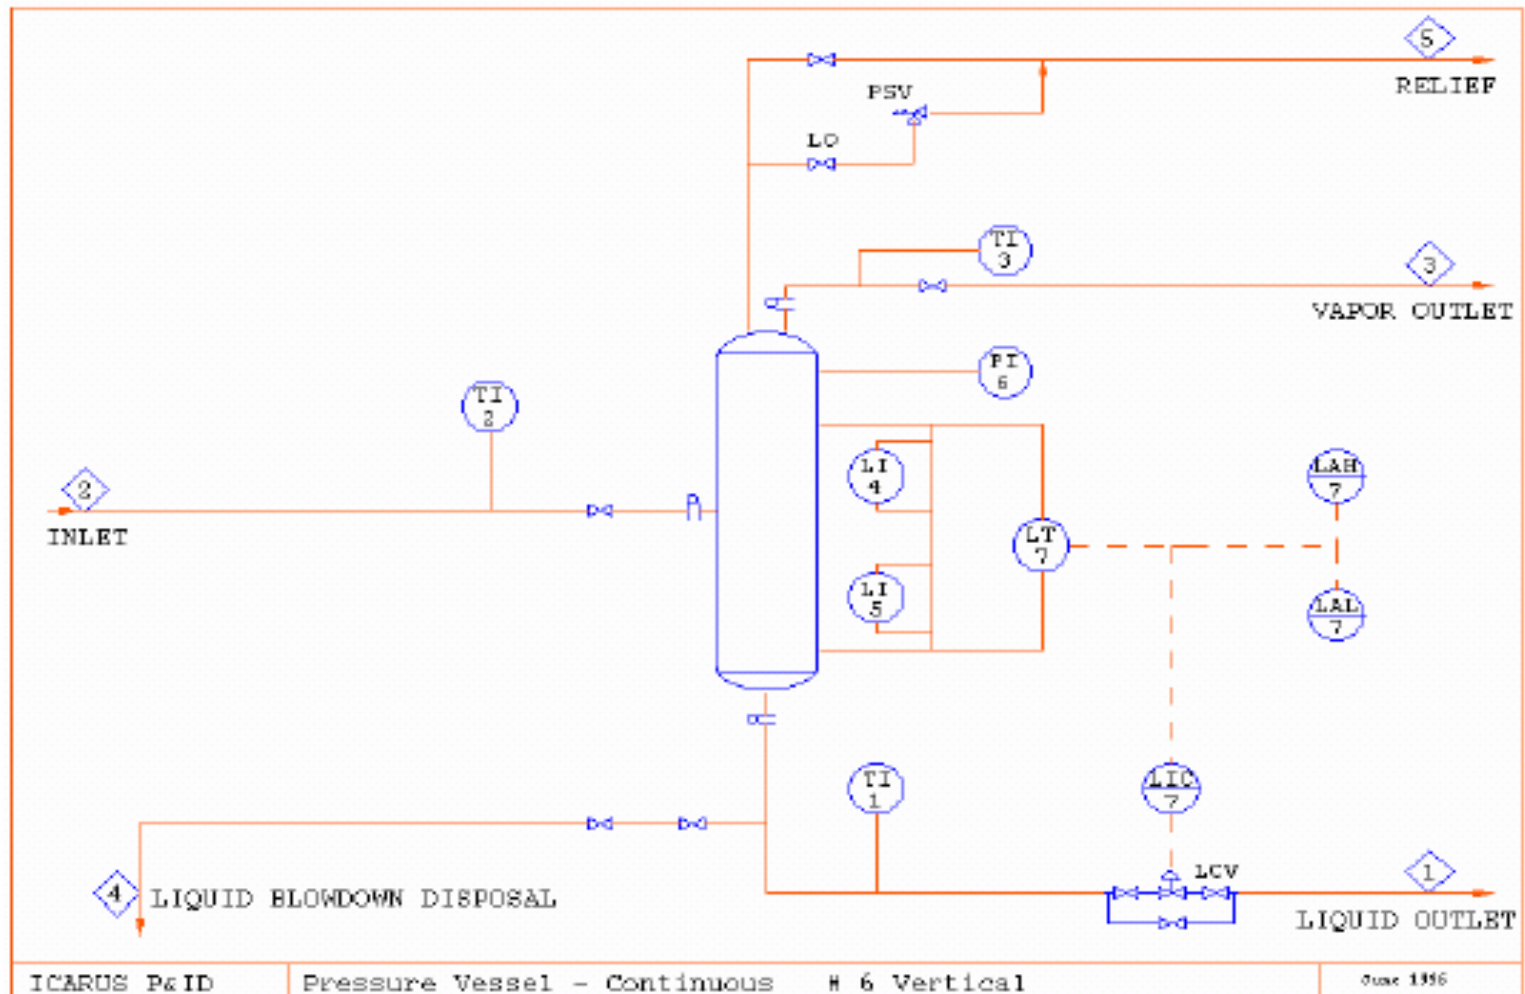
5
RELIEF
PSV
LO
TI
3
3
VAPOR OUTLET
PI
6
TI
2
2
INLET
LI
4
LT
7
LAH
7
LI
5
LAL
7
TI
1
LIC
7
LCV
1
4 LIQUID BLOWDOWN DISPOSAL
LIQUID OUTLET

| ICARUS P&ID | Pressure Vessel - Continuous # 6 Vertical | June 1996 |